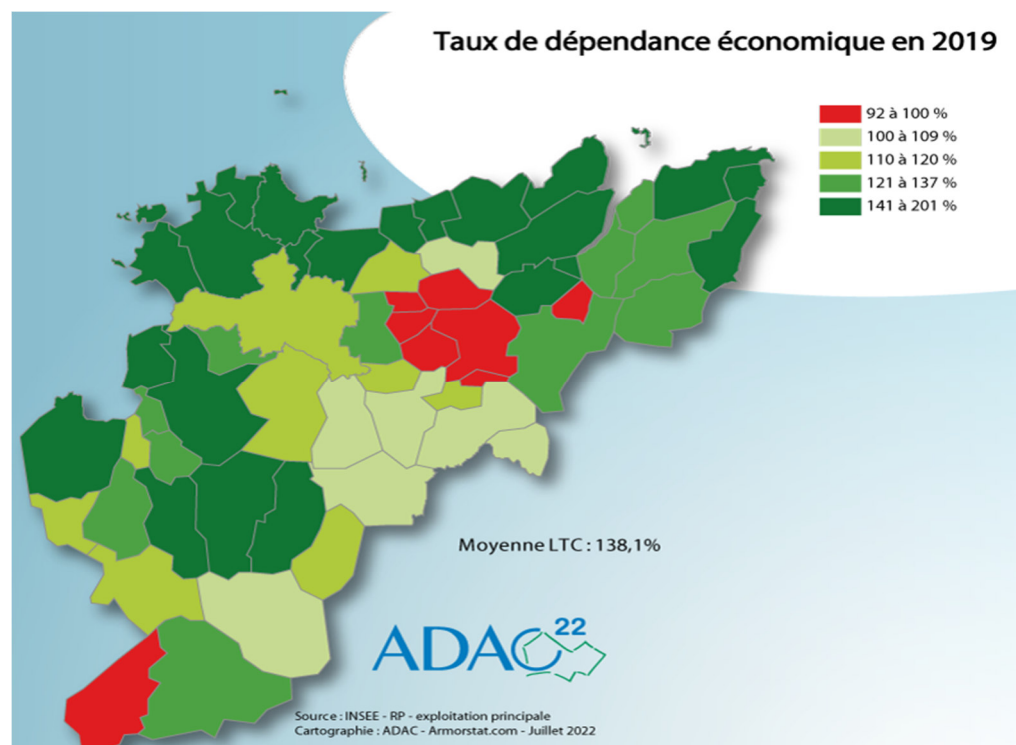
Taux de dépendance économique en 2019

92 à 100 %
100 à 109 %
110 à 120 %
121 à 137 %
141 à 201 %

Moyenne LTC : 138,1%

ADAC 22

Source : INSEE - RP - exploitation principale
Cartographie : ADAC - Armorstat.com - Juillet 2022